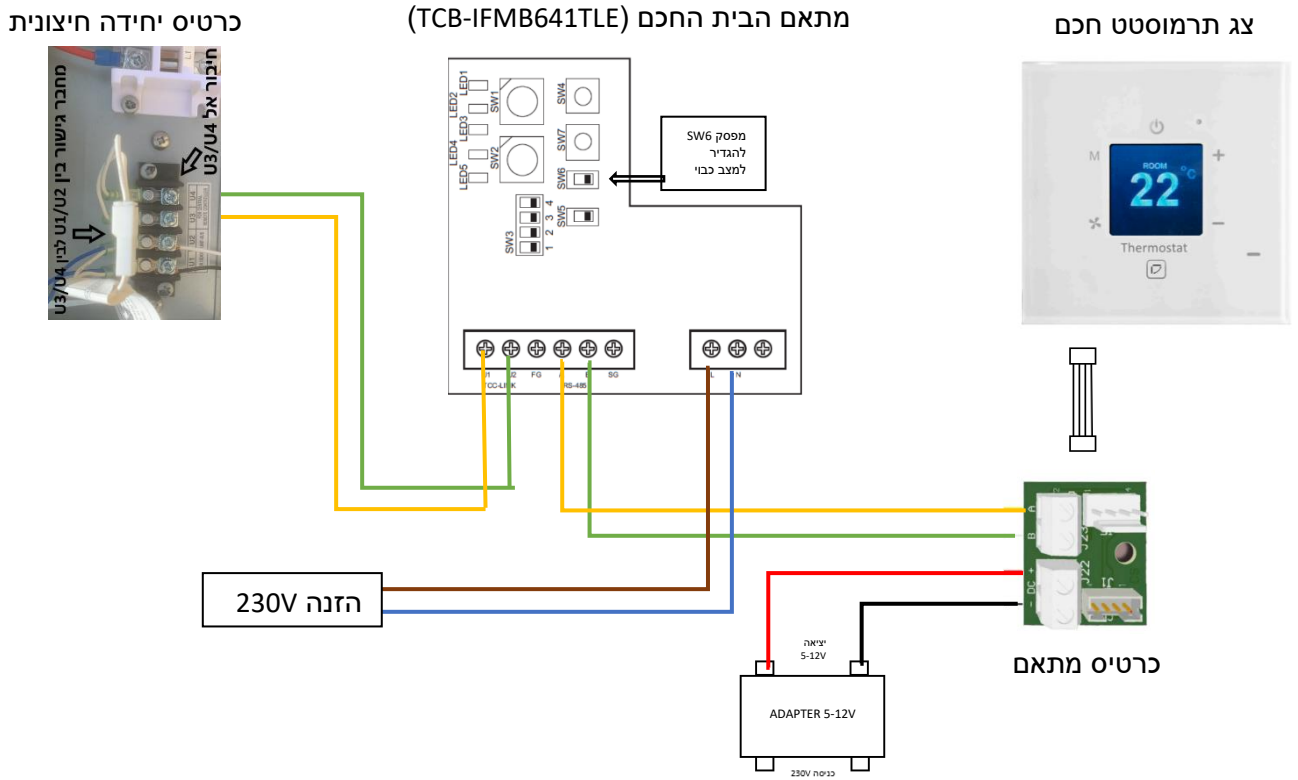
כרטיס יחידה חיצונית

מתאם הבית החכם (TCB-IFMB641TLE)

צג תרמוסטט חכם

מחבר גישור בין U1/U2 לבין U3/U4

חיבור אל U3/U4

LED1
LED2
LED3
LED4
LED5
SW1
SW2
SW4
SW7
SW6
SW5
SW3
1 2 3 4

מפסק SW6
להגדיר
למצב כבוי

U1 U2 FG A B SG
TCC-LINK
RS-485
L N

M
ROOM
22 °C
+
−
Thermostat

A
B
J23
DC +
−
J22

הזנה 230V

יציאה
5-12V

ADAPTER 5-12V

כניסה 230V

כרטיס מתאם